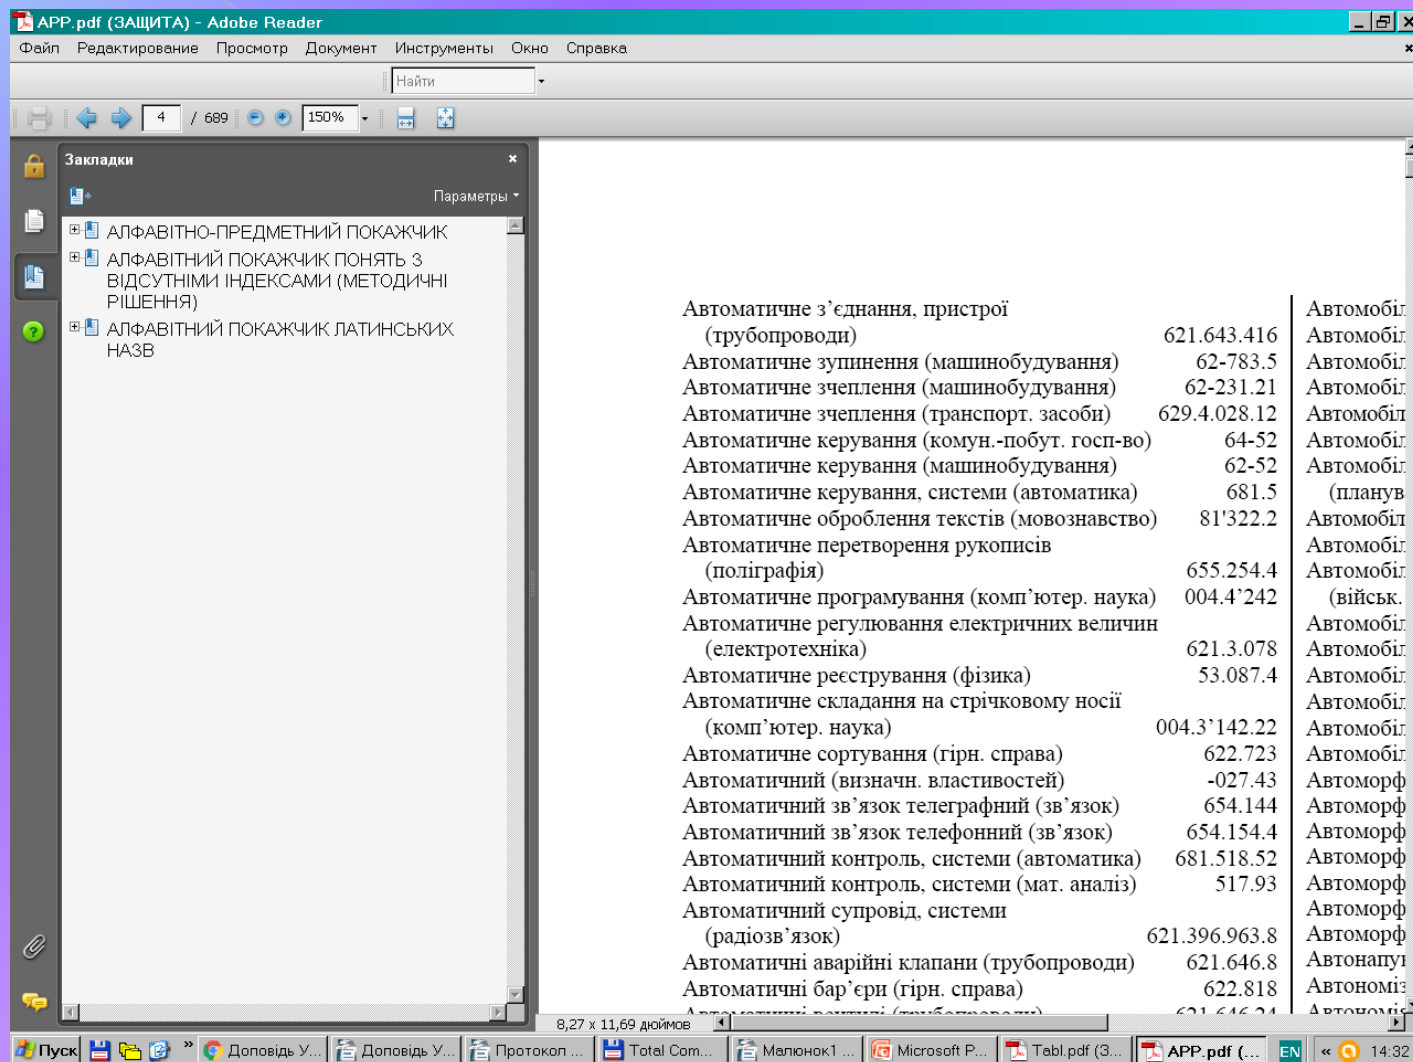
APP.pdf (ЗАЩИТА) - Adobe Reader

Файл Редактирование Просмотр Документ Инструменты Окно Справка

Найти

4 / 689 150%

Закладки

Параметры

АЛФАВІТНО-ПРЕДМЕТНИЙ ПОКАЖЧИК
АЛФАВІТНИЙ ПОКАЖЧИК ПОНЯТЬ З ВІДСУТНІМИ ІНДЕКСАМИ (МЕТОДИЧНІ РІШЕННЯ)
АЛФАВІТНИЙ ПОКАЖЧИК ЛАТИНСЬКИХ НАЗВ

Автоматичне з'єднання, пристрої (трубопроводи) 621.643.416
Автоматичне зупинення (машинобудування) 62-783.5
Автоматичне зчеплення (машинобудування) 62-231.21
Автоматичне зчеплення (транспорт. засоби) 629.4.028.12
Автоматичне керування (комун.-побут. госп-во) 64-52
Автоматичне керування (машинобудування) 62-52
Автоматичне керування, системи (автоматика) 681.5
Автоматичне оброблення текстів (мовознавство) 81'322.2
Автоматичне перетворення рукописів (поліграфія) 655.254.4
Автоматичне програмування (комп'ютер. наука) 004.4'242
Автоматичне регулювання електричних величин (електротехніка) 621.3.078
Автоматичне реєстрування (фізика) 53.087.4
Автоматичне складання на стрічковому носії (комп'ютер. наука) 004.3'142.22
Автоматичне сортування (гірн. справа) 622.723
Автоматичний (визначн. властивостей) -027.43
Автоматичний зв'язок телеграфний (зв'язок) 654.144
Автоматичний зв'язок телефонний (зв'язок) 654.154.4
Автоматичний контроль, системи (автоматика) 681.518.52
Автоматичний контроль, системи (мат. аналіз) 517.93
Автоматичний супровід, системи (радіозв'язок) 621.396.963.8
Автоматичні аварійні клапани (трубопроводи) 621.646.8
Автоматичні бар'єри (гірн. справа) 622.818
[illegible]

Автомобіл
Автомобіл
Автомобіл
Автомобіл
Автомобіл
Автомобіл
Автомобіл
(планув
Автомобіл
Автомобіл
Автомобіл
(військ.
Автомобіл
Автомобіл
Автомобіл
Автомобіл
Автомобіл
Автомобіл
Автоморф
Автоморф
Автоморф
Автоморф
Автоморф
Автоморф
Автоморф
Автонапу
Автономі
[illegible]

8,27 x 11,69 дюймов

Пуск Доповідь У... Доповідь У... Протокол ... Total Com... Малюнок1 ... Microsoft P... Tabl.pdf (3... APP.pdf (... EN 14:32